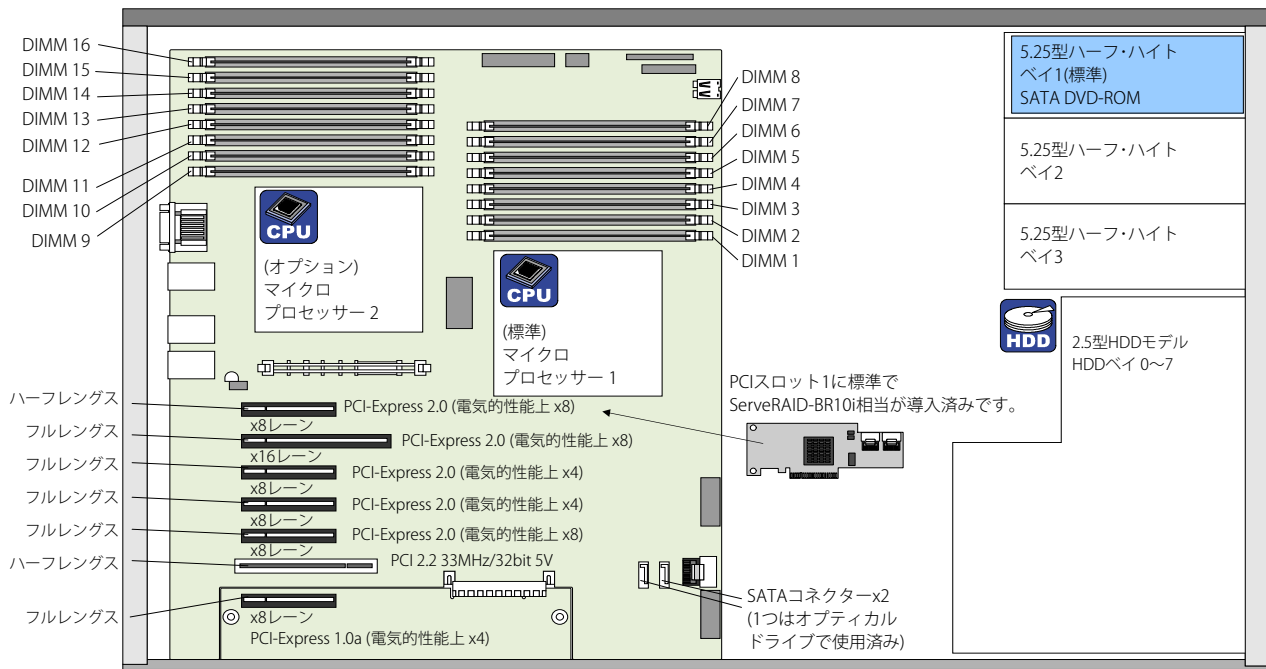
DIMM 16
DIMM 15
DIMM 14
DIMM 13
DIMM 12
DIMM 11
DIMM 10
DIMM 9

DIMM 8
DIMM 7
DIMM 6
DIMM 5
DIMM 4
DIMM 3
DIMM 2
DIMM 1

5.25型ハーフ・ハイト ベイ1(標準) SATA DVD-ROM

5.25型ハーフ・ハイト ベイ2

5.25型ハーフ・ハイト ベイ3

CPU
(オプション) マイクロ プロセッサー 2

CPU
(標準) マイクロ プロセッサー 1

HDD
2.5型HDDモデル HDDベイ 0～7

PCIスロット1に標準で ServeRAID-BR10i相当が導入済みです。

ハーフレングス
PCI-Express 2.0 (電気的性能上 x8)
x8レーン
フルレングス
PCI-Express 2.0 (電気的性能上 x8)
x16レーン
フルレングス
PCI-Express 2.0 (電気的性能上 x4)
x8レーン
フルレングス
PCI-Express 2.0 (電気的性能上 x4)
x8レーン
フルレングス
PCI-Express 2.0 (電気的性能上 x8)
x8レーン
ハーフレングス
PCI 2.2 33MHz/32bit 5V
フルレングス
x8レーン
PCI-Express 1.0a (電気的性能上 x4)

SATAコネクターx2 (1つはオプティカル ドライブで使用済み)